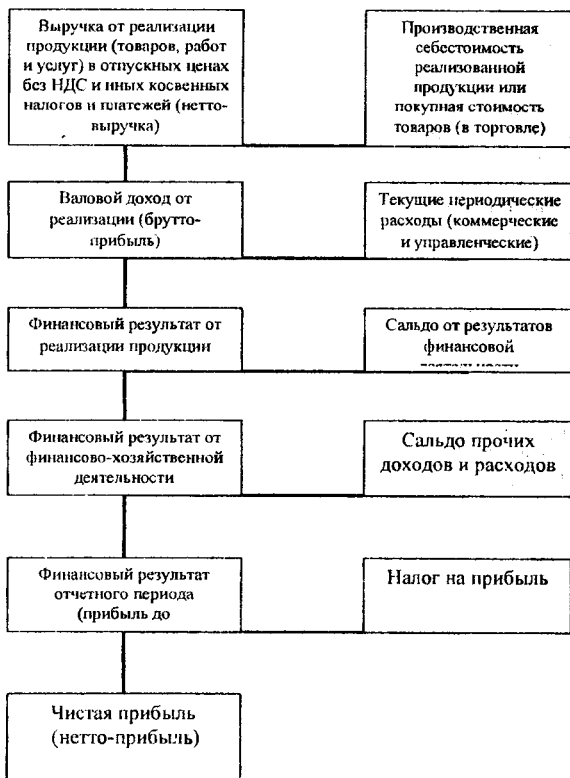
Выручка от реализации продукции (товаров, работ и услуг) в отпускных ценах без НДС и иных косвенных налогов и платежей (нетто-выручка)

Производственная себестоимость реализованной продукции или покупная стоимость товаров (в торговле)

Валовой доход от реализации (брутто-прибыль)

Текущие периодические расходы (коммерческие и управленческие)

Финансовый результат от реализации продукции

Сальдо от результатов финансовой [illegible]

Финансовый результат от финансово-хозяйственной деятельности

Сальдо прочих доходов и расходов

Финансовый результат отчетного периода (прибыль до

Налог на прибыль

Чистая прибыль (нетто-прибыль)